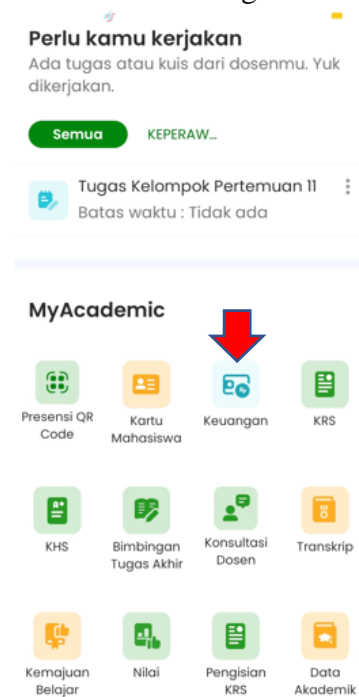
Perlu kamu kerjakan

Ada tugas atau kuis dari dosenmu. Yuk dikerjakan.

Semua

KEPERAW...

Tugas Kelompok Pertemuan 11

Batas waktu : Tidak ada

MyAcademic

Presensi QR Code

Kartu Mahasiswa

Keuangan

KRS

KHS

Bimbingan Tugas Akhir

Konsultasi Dosen

Transkrip

Kemajuan Belajar

Nilai

Pengisian KRS

Data Akademik